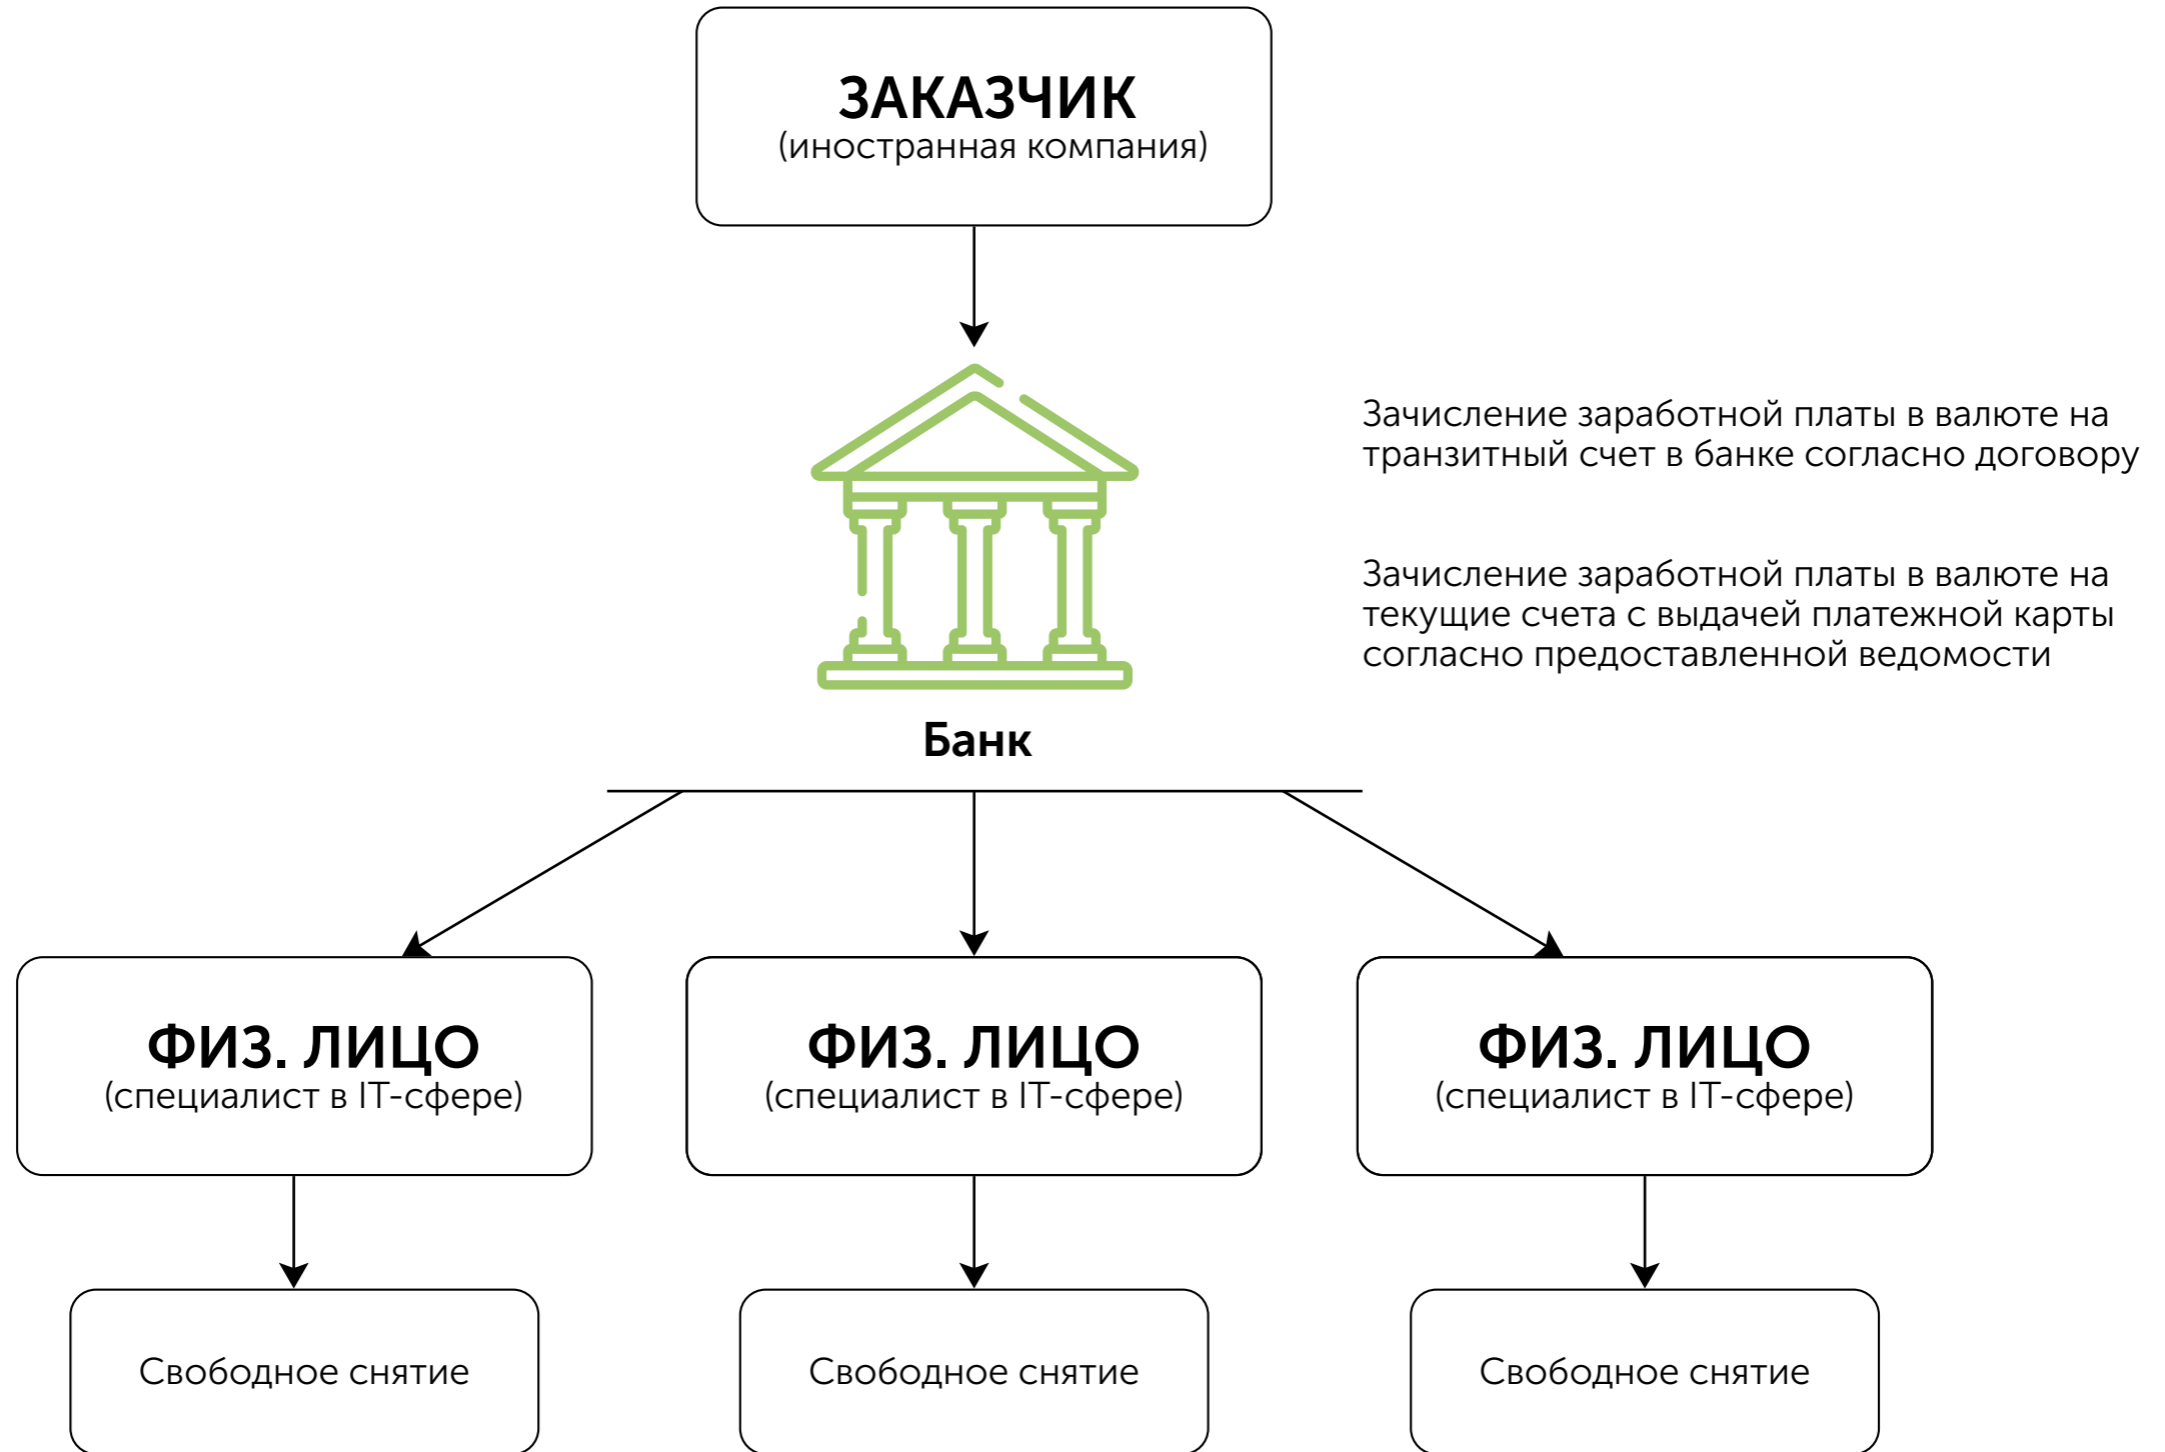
ЗАКАЗЧИК
(иностранная компания)

Зачисление заработной платы в валюте на транзитный счет в банке согласно договору

Зачисление заработной платы в валюте на текущие счета с выдачей платежной карты согласно предоставленной ведомости

Банк

ФИЗ. ЛИЦО
(специалист в IT-сфере)

ФИЗ. ЛИЦО
(специалист в IT-сфере)

ФИЗ. ЛИЦО
(специалист в IT-сфере)

Свободное снятие

Свободное снятие

Свободное снятие